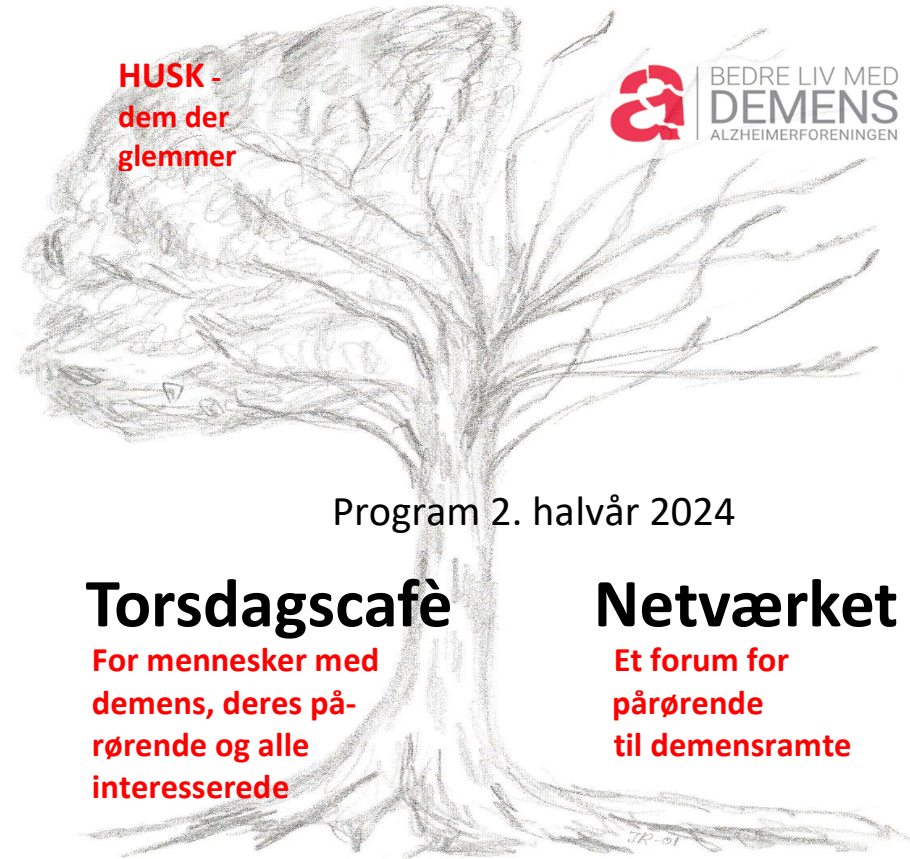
HUSK - dem der glemmer

BEDRE LIV MED
DEMENS
ALZHEIMERFORENINGEN

Program 2. halvår 2024

Torsdagscafè

For mennesker med demens, deres pårørende og alle interesserede

Netværket

Et forum for pårørende til demensramte

JR 01